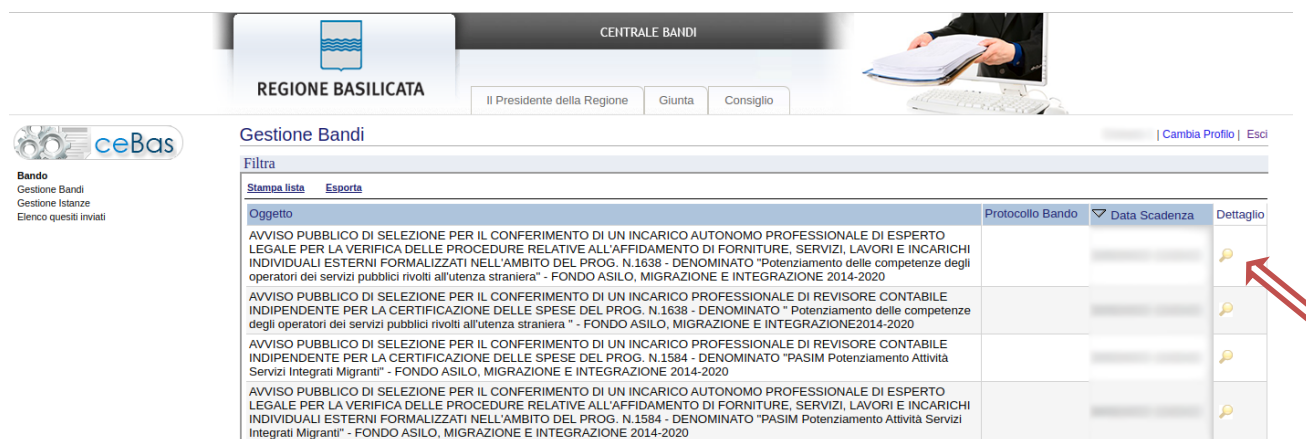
CENTRALE BANDI

REGIONE BASILICATA

Il Presidente della Regione | Giunta | Consiglio

ceBas

Bando
Gestione Bandi
Gestione Istanze
Elenco quesiti inviati

Gestione Bandi

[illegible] | Cambia Profilo | Esci

Filtra

Stampa lista Esporta

| Oggetto | Protocollo Bando | Data Scadenza | Dettaglio |
|---|---|---|---|
| AVVISO PUBBLICO DI SELEZIONE PER IL CONFERIMENTO DI UN INCARICO AUTONOMO PROFESSIONALE DI ESPERTO LEGALE PER LA VERIFICA DELLE PROCEDURE RELATIVE ALL'AFFIDAMENTO DI FORNITURE, SERVIZI, LAVORI E INCARICHI INDIVIDUALI ESTERNI FORMALIZZATI NELL'AMBITO DEL PROG. N.1638 - DENOMINATO "Potenziamento delle competenze degli operatori dei servizi pubblici rivolti all'utenza straniera" - FONDO ASILO, MIGRAZIONE E INTEGRAZIONE 2014-2020 | | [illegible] | |
| AVVISO PUBBLICO DI SELEZIONE PER IL CONFERIMENTO DI UN INCARICO PROFESSIONALE DI REVISORE CONTABILE INDIPENDENTE PER LA CERTIFICAZIONE DELLE SPESE DEL PROG. N.1638 - DENOMINATO " Potenziamento delle competenze degli operatori dei servizi pubblici rivolti all'utenza straniera " - FONDO ASILO, MIGRAZIONE E INTEGRAZIONE2014-2020 | | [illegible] | |
| AVVISO PUBBLICO DI SELEZIONE PER IL CONFERIMENTO DI UN INCARICO PROFESSIONALE DI REVISORE CONTABILE INDIPENDENTE PER LA CERTIFICAZIONE DELLE SPESE DEL PROG. N.1584 - DENOMINATO "PASIM Potenziamento Attività Servizi Integrati Migranti" - FONDO ASILO, MIGRAZIONE E INTEGRAZIONE 2014-2020 | | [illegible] | |
| AVVISO PUBBLICO DI SELEZIONE PER IL CONFERIMENTO DI UN INCARICO AUTONOMO PROFESSIONALE DI ESPERTO LEGALE PER LA VERIFICA DELLE PROCEDURE RELATIVE ALL'AFFIDAMENTO DI FORNITURE, SERVIZI, LAVORI E INCARICHI INDIVIDUALI ESTERNI FORMALIZZATI NELL'AMBITO DEL PROG. N.1584 - DENOMINATO "PASIM Potenziamento Attività Servizi Integrati Migranti" - FONDO ASILO, MIGRAZIONE E INTEGRAZIONE 2014-2020 | | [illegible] | |